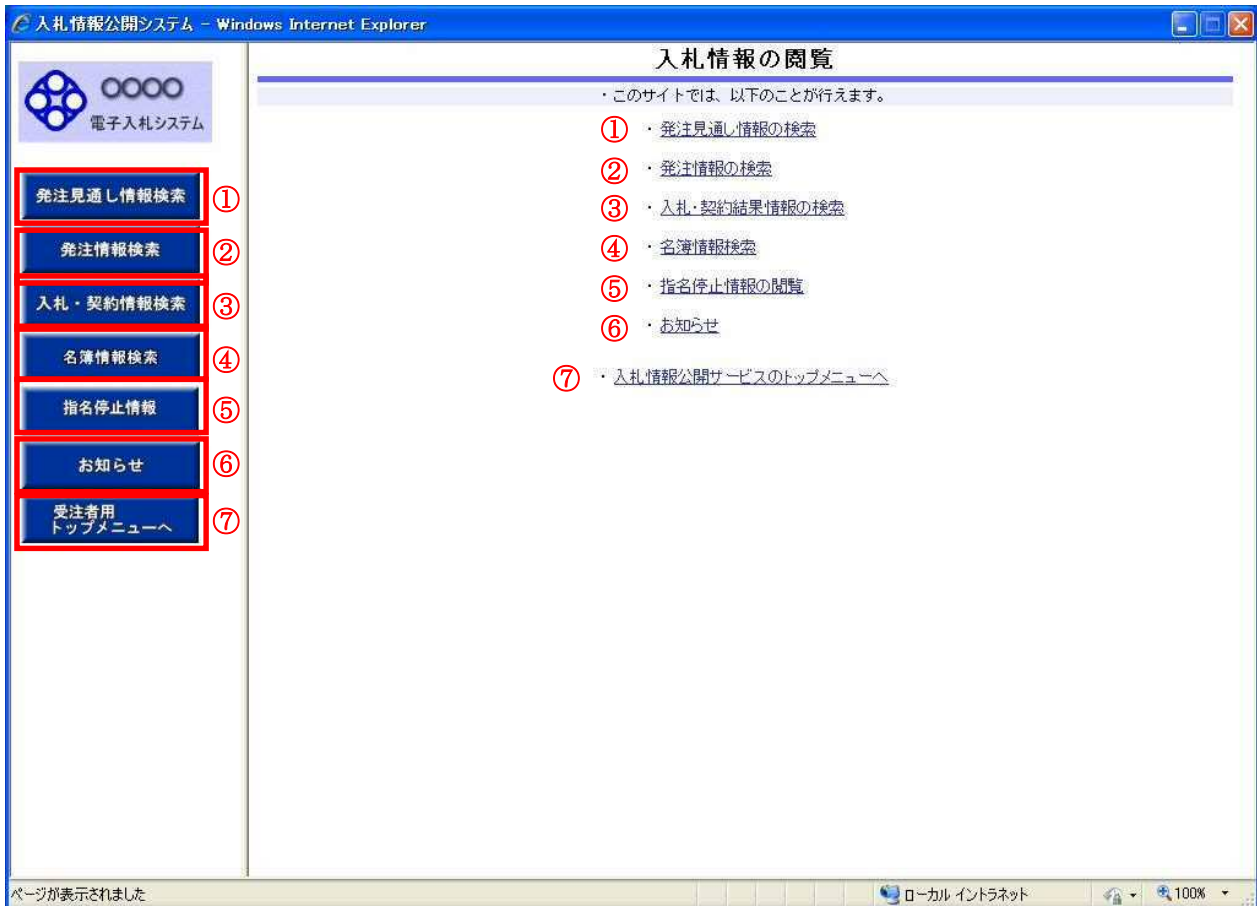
入札情報公開システム - Windows Internet Explorer

○○○○
電子入札システム

発注見通し情報検索 ①
発注情報検索 ②
入札・契約情報検索 ③
名簿情報検索 ④
指名停止情報 ⑤
お知らせ ⑥
受注者用
トップメニューへ ⑦

入札情報の閲覧

・このサイトでは、以下のことが行えます。

① ・発注見通し情報の検索
② ・発注情報の検索
③ ・入札・契約結果情報の検索
④ ・名簿情報検索
⑤ ・指名停止情報の閲覧
⑥ ・お知らせ

⑦ ・入札情報公開サービスのトップメニューへ

ページが表示されました
ローカル イントラネット
100%